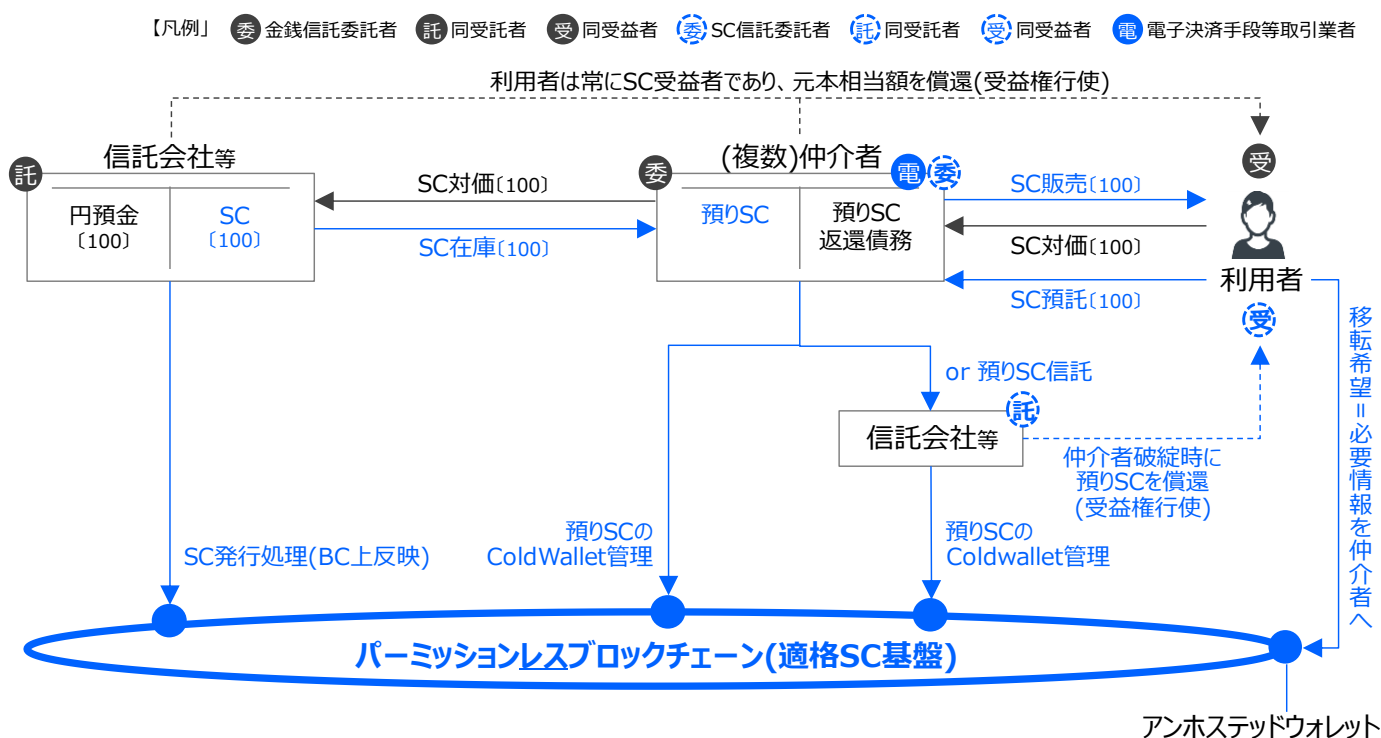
【凡例】 委 金銭信託委託者 託 同受託者 受 同受益者 委 SC信託委託者 託 同受託者 受 同受益者 電 電子決済手段等取引業者

利用者は常にSC受益者であり、元本相当額を償還(受益権行使)

託 信託会社等

| 円預金〔100〕 | SC〔100〕 |
|---|---|

SC対価〔100〕

SC在庫〔100〕

委 (複数)仲介者 電 委

| 預りSC | 預りSC 返還債務 |
|---|---|

SC販売〔100〕

SC対価〔100〕

SC預託〔100〕

受

利用者

受

移転希望=必要情報を仲介者へ

or 預りSC信託

託

信託会社等

仲介者破綻時に預りSCを償還(受益権行使)

SC発行処理(BC上反映)

預りSCのColdWallet管理

預りSCのColdwallet管理

パーミッションレスブロックチェーン(適格SC基盤)

アンホステッドウォレット